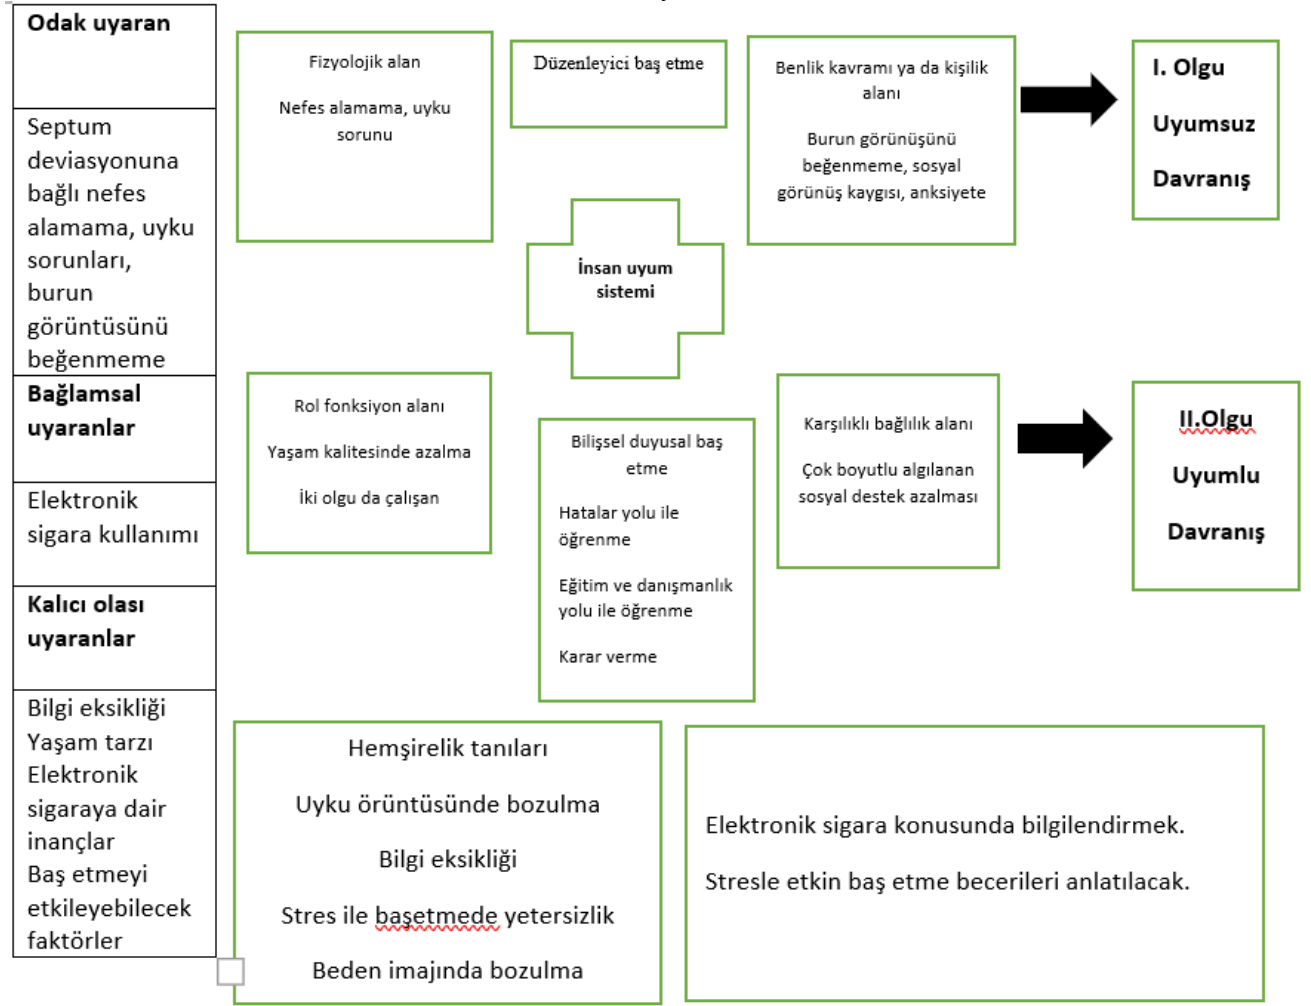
Odak uyaran

Septum deviasyonuna bağlı nefes alamama, uyku sorunları, burun görüntüsünü beğenmeme

Bağlamsal uyaranlar

Elektronik sigara kullanımı

Kalıcı olası uyaranlar

Bilgi eksikliği
Yaşam tarzı
Elektronik sigaraya dair inançlar
Baş etmeyi etkileyebilecek faktörler

Fizyolojik alan

Nefes alamama, uyku sorunu

Düzenleyici baş etme

Benlik kavramı ya da kişilik alanı

Burun görünüşünü beğenmeme, sosyal görünüş kaygısı, anksiyete

I. Olgu

Uyumsuz

Davranış

İnsan uyum sistemi

Rol fonksiyon alanı

Yaşam kalitesinde azalma

İki olgu da çalışan

Bilişsel duyusal baş etme

Hatalar yolu ile öğrenme

Eğitim ve danışmanlık yolu ile öğrenme

Karar verme

Karşılıklı bağlılık alanı

Çok boyutlu algılanan sosyal destek azalması

II.Olgu

Uyumlu

Davranış

Hemşirelik tanıları

Uyku örüntüsünde bozulma

Bilgi eksikliği

Stres ile başetmede yetersizlik

Beden imajında bozulma

Elektronik sigara konusunda bilgilendirmek.

Stresle etkin baş etme becerileri anlatılacak.